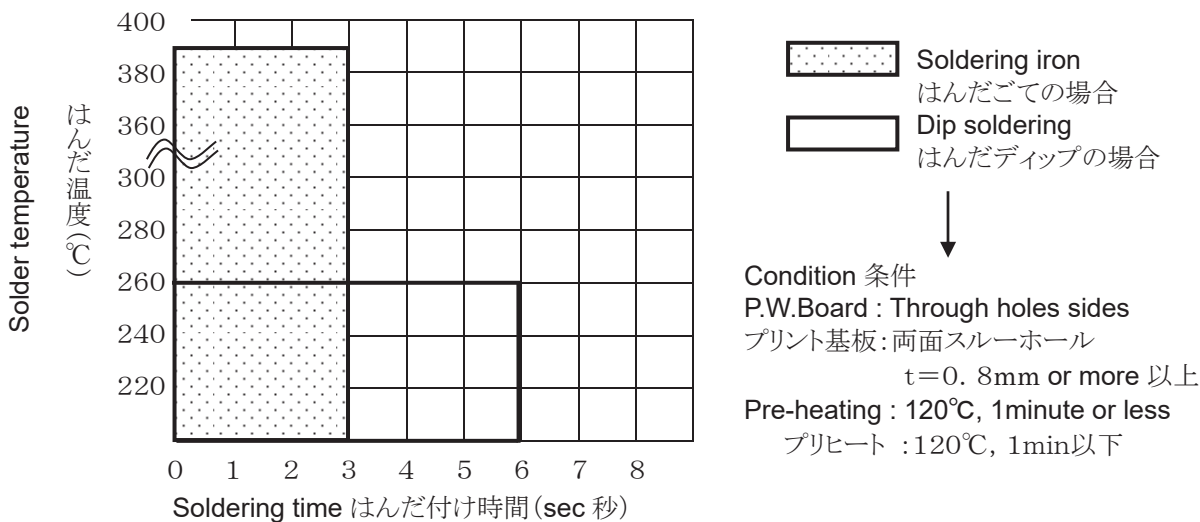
Solder temperature
はんだ温度(℃)

400
380
360
300
280
260
240
220

0 1 2 3 4 5 6 7 8

Soldering time はんだ付け時間(sec 秒)

Soldering iron
はんだごての場合

Dip soldering
はんだディップの場合

Condition 条件
P.W.Board : Through holes sides
プリント基板:両面スルーホール
t=0. 8mm or more 以上
Pre-heating : 120℃, 1minute or less
プリヒート :120℃, 1min以下